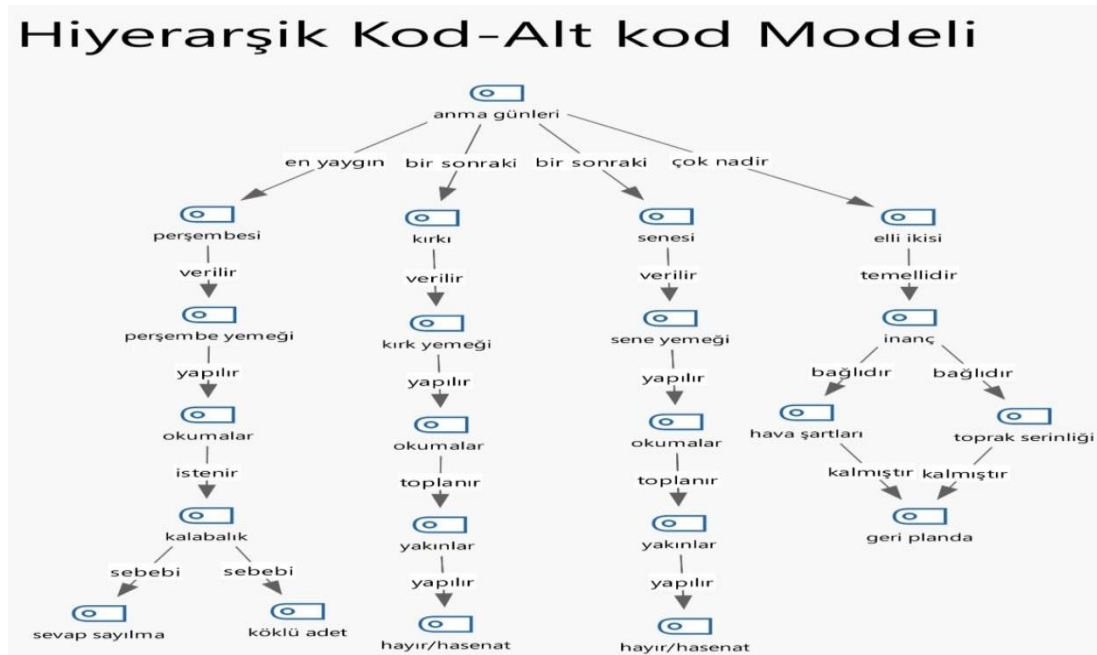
Hiyerarşik Kod-Alt kod Modeli

anma günleri

en yaygın
bir sonraki
bir sonraki
çok nadir

perşembesi
verilir
perşembe yemeği
yapılır
okumalar
istenir
kalabalık
sebebi
sebebi
sevap sayılma
köklü adet

kırkı
verilir
kırk yemeği
yapılır
okumalar
toplanır
yakınlar
yapılır
hayır/hasenat

senesi
verilir
sene yemeği
yapılır
okumalar
toplanır
yakınlar
yapılır
hayır/hasenat

elli ikisi
temellidir
inanç
bağlıdır
bağlıdır
hava şartları
toprak serinliği
kalmıştır
kalmıştır
geri planda